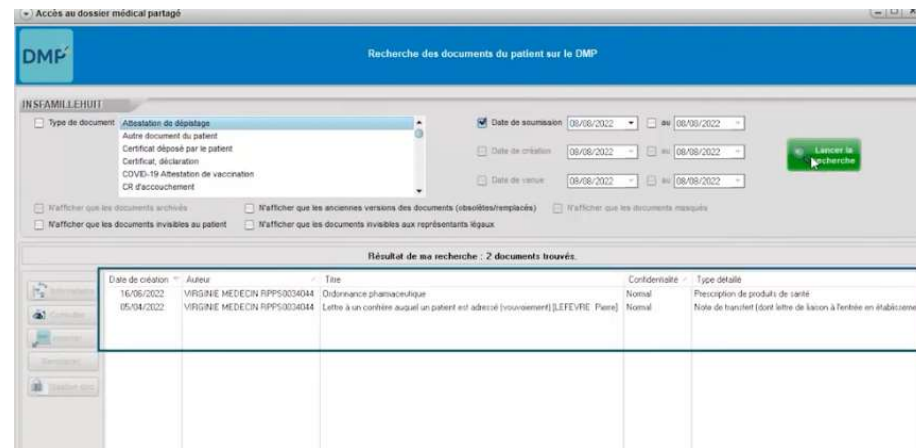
Accès au dossier médical partagé

DMP

Recherche des documents du patient sur le DMP

INSFAMILLEHUIT

Type de document
Attestation de dépistage
Autre document du patient
Certificat déposé par le patient
Certificat, déclaration
COVID-19 Attestation de vaccination
CR d'accouchement

Date de soumission 08/08/2022 au 08/08/2022
Date de création 08/08/2022 au 08/08/2022
Date de venue 08/08/2022 au 08/08/2022

Lancer la recherche

N'afficher que les documents archivés
N'afficher que les anciennes versions des documents (obsolètes/remplacés)
N'afficher que les documents masqués
N'afficher que les documents invisibles au patient
N'afficher que les documents invisibles aux représentants légaux

Résultat de ma recherche : 2 documents trouvés.

Informations
Consulter
Importer
Remplacer
Gestion des

| Date de création | Auteur | Titre | Confidentialité | Type détaillé |
|---|---|---|---|---|
| 16/06/2022 | VIRGINIE MEDECIN RPPS0034044 | Ordonnance pharmaceutique | Normal | Prescription de produits de santé |
| 05/04/2022 | VIRGINIE MEDECIN RPPS0034044 | Lettre à un confrère auquel un patient est adressé (vouvoiement) [LEFEVRE Pierre] | Normal | Note de transfert (dont lettre de liaison à l'entrée en établisseme |